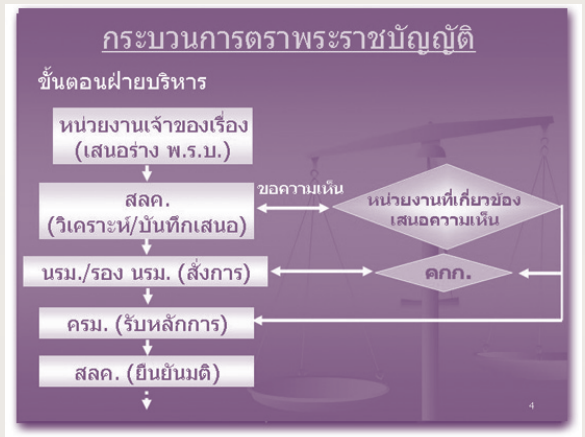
กระบวนการตราพระราชบัญญัติ

ขั้นตอนฝ่ายบริหาร

หน่วยงานเจ้าของเรื่อง (เสนอร่าง พ.ร.บ.)

สลค. (วิเคราะห์/บันทึกเสนอ)

ขอความเห็น

หน่วยงานที่เกี่ยวข้อง เสนอความเห็น

นรม./รอง นรม. (สั่งการ)

ตกก.

ครม. (รับหลักการ)

สลค. (ยืนยันมติ)

4